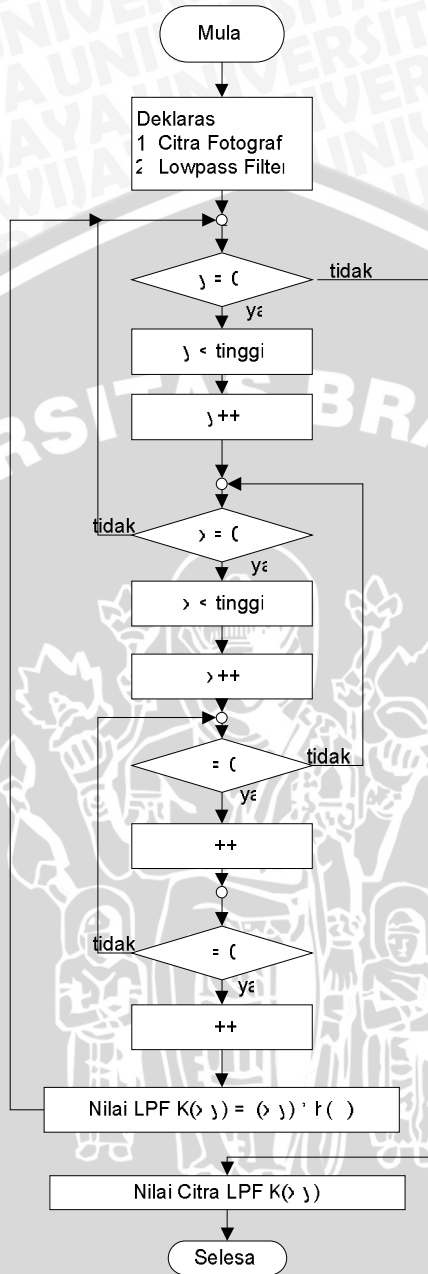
Mula

Deklaras
1 Citra Fotograf
2 Lowpass Filter

y = 0
tidak
ya

y < tinggi

y++

tidak
x = 0
ya

x < tinggi

x++

= 0
tidak
ya

++

tidak
= 0
ya

++

Nilai LPF K(x y) = (x y) * h( )

Nilai Citra LPF K(x y)

Selesa